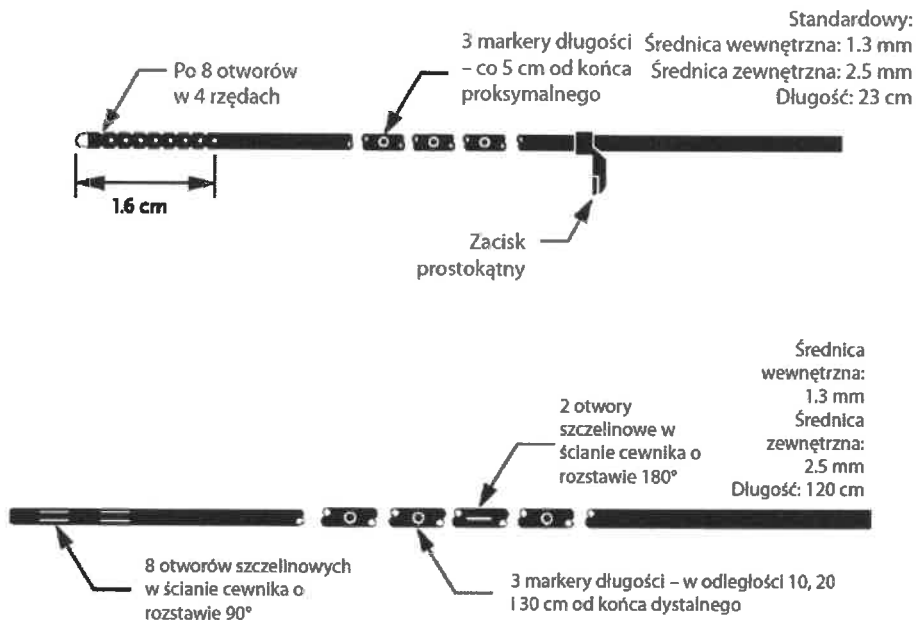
Standardowy:
Średnica wewnętrzna: 1.3 mm
Średnica zewnętrzna: 2.5 mm
Długość: 23 cm

Po 8 otworów w 4 rzędach

3 markery długości – co 5 cm od końca proksymalnego

1.6 cm

Zacisk prostokątny

Średnica wewnętrzna: 1.3 mm
Średnica zewnętrzna: 2.5 mm
Długość: 120 cm

2 otwory szczelinowe w ścianie cewnika o rozstawie 180°

8 otworów szczelinowych w ścianie cewnika o rozstawie 90°

3 markery długości – w odległości 10, 20 i 30 cm od końca dystalnego